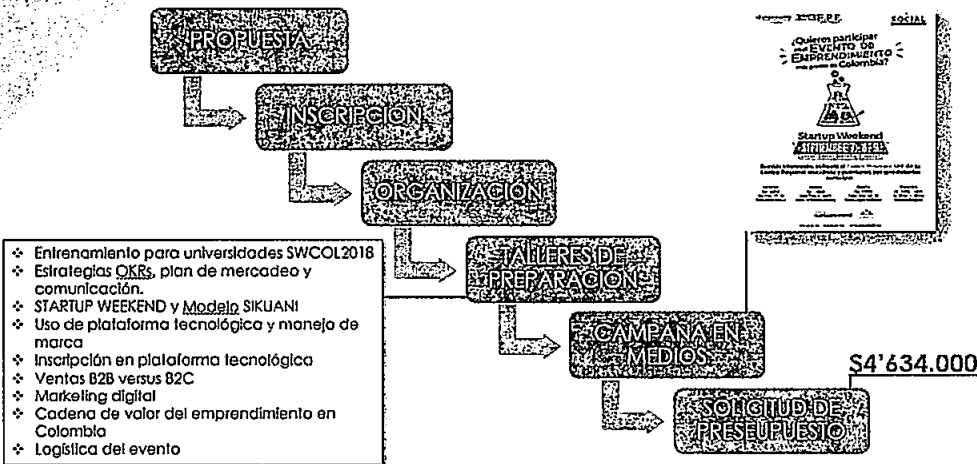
PROPUESTA

INSCRIPCION

ORGANIZACIÓN

TALLERES DE PREPARACIÓN

CAMPAÑA EN MEDIOS

SOLICITUD DE PRESEUPUESTO

$4'634.000

- Entrenamiento para universidades SWCOL2018
- Estrategias OKRs, plan de mercadeo y comunicación.
- STARTUP WEEKEND y Modelo SIKUANI
- Uso de plataforma tecnológica y manejo de marca
- Inscripción en plataforma tecnológica
- Ventas B2B versus B2C
- Marketing digital
- Cadena de valor del emprendimiento en Colombia
- Logística del evento

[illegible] SOCIAL

¿Quieres participar del EVENTO DE EMPRENDIMIENTO más grande de Colombia?

Startup Weekend

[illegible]